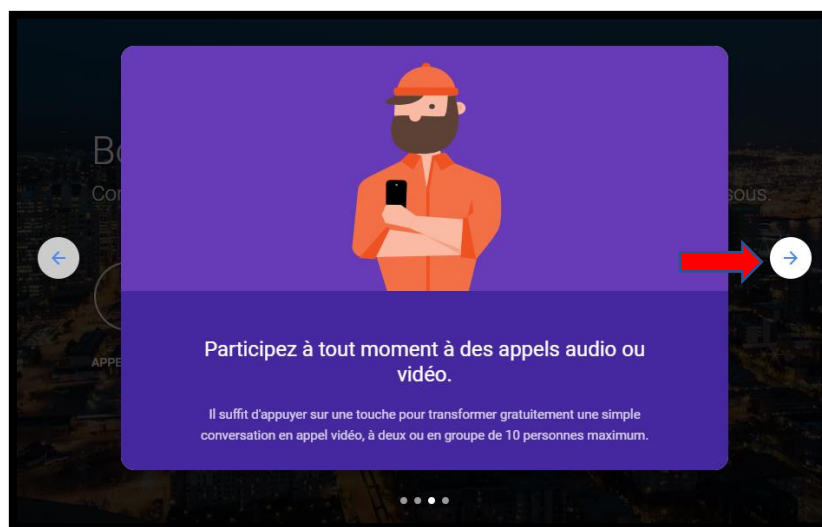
Bo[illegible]

Co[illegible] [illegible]sous.

APPE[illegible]

Participez à tout moment à des appels audio ou vidéo.

Il suffit d'appuyer sur une touche pour transformer gratuitement une simple conversation en appel vidéo, à deux ou en groupe de 10 personnes maximum.